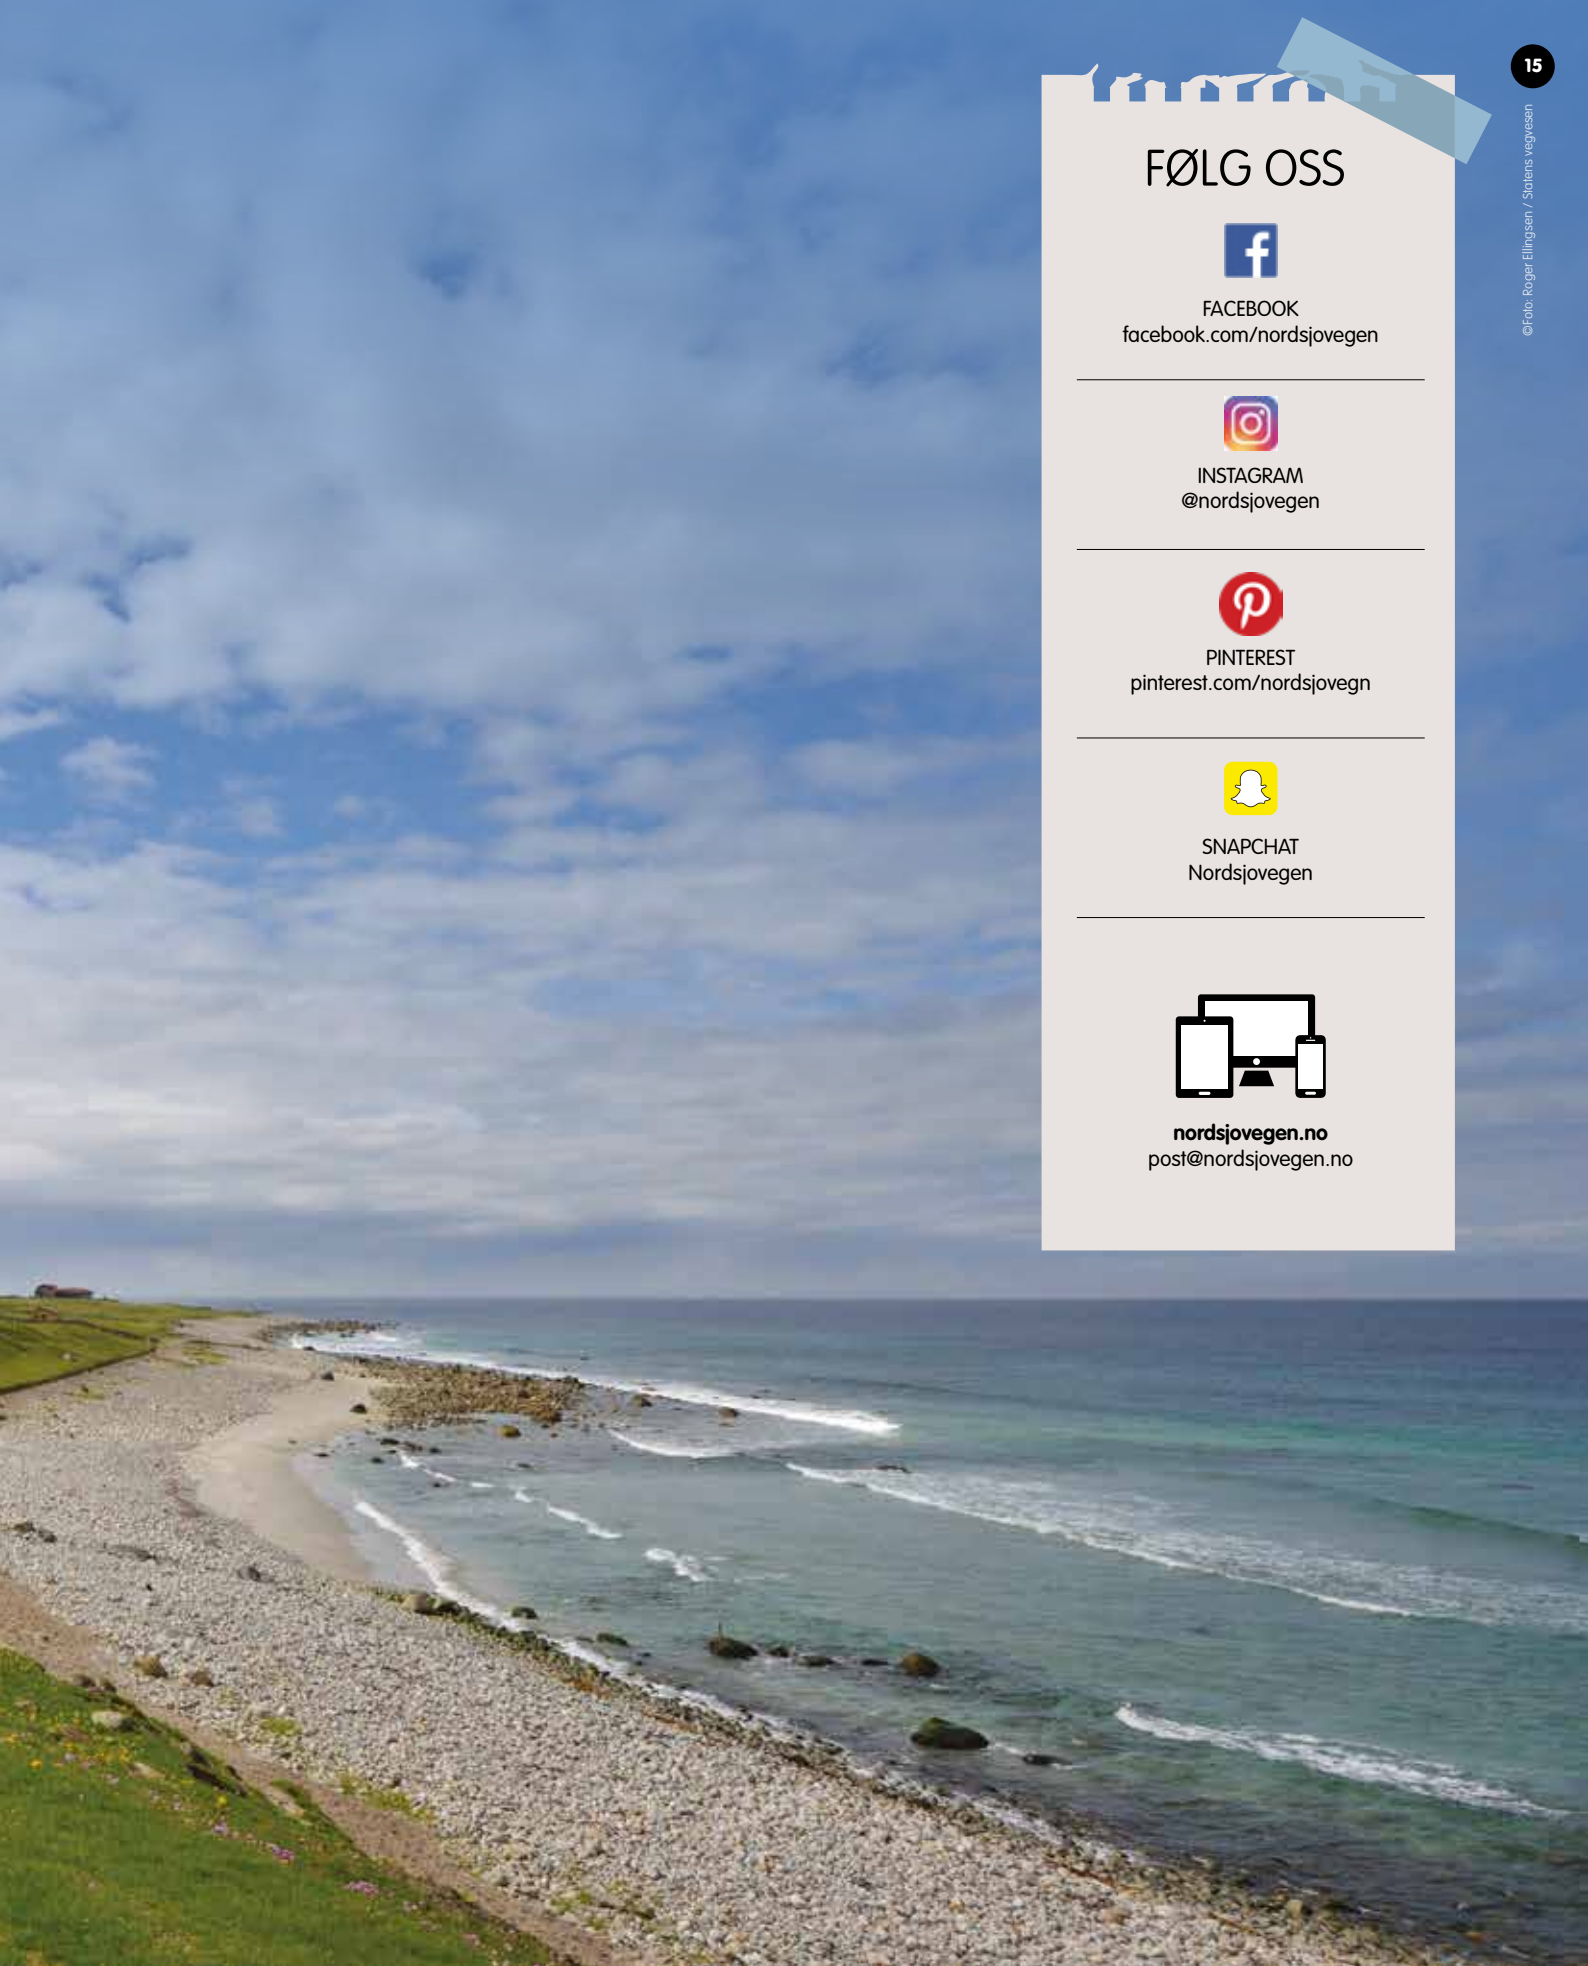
15

©Foto: Roger Ellingsen / Statens vegvesen

FØLG OSS

FACEBOOK
facebook.com/nordsjovegen

INSTAGRAM
@nordsjovegen

PINTEREST
pinterest.com/nordsjovegn

SNAPCHAT
Nordsjovegen

**nordsjovegen.no**
post@nordsjovegen.no